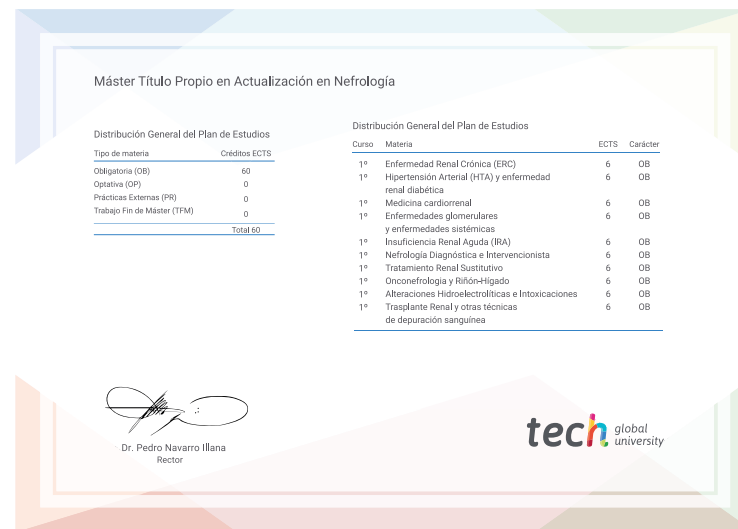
Máster Título Propio en Actualización en Nefrología

Distribución General del Plan de Estudios

| Tipo de materia | Créditos ECTS |
|---|---|
| Obligatoria (OB) | 60 |
| Optativa (OP) | 0 |
| Prácticas Externas (PR) | 0 |
| Trabajo Fin de Máster (TFM) | 0 |
| | Total 60 |

Distribución General del Plan de Estudios

| Curso | Materia | ECTS | Carácter |
|---|---|---|---|
| 1º | Enfermedad Renal Crónica (ERC) | 6 | OB |
| 1º | Hipertensión Arterial (HTA) y enfermedad renal diabética | 6 | OB |
| 1º | Medicina cardiorrenal | 6 | OB |
| 1º | Enfermedades glomerulares y enfermedades sistémicas | 6 | OB |
| 1º | Insuficiencia Renal Aguda (IRA) | 6 | OB |
| 1º | Nefrología Diagnóstica e Intervencionista | 6 | OB |
| 1º | Tratamiento Renal Sustitutivo | 6 | OB |
| 1º | Onconefrología y Riñón-Hígado | 6 | OB |
| 1º | Alteraciones Hidroelectrolíticas e Intoxicaciones | 6 | OB |
| 1º | Trasplante Renal y otras técnicas de depuración sanguínea | 6 | OB |

Dr. Pedro Navarro Illana
Rector

tech global university